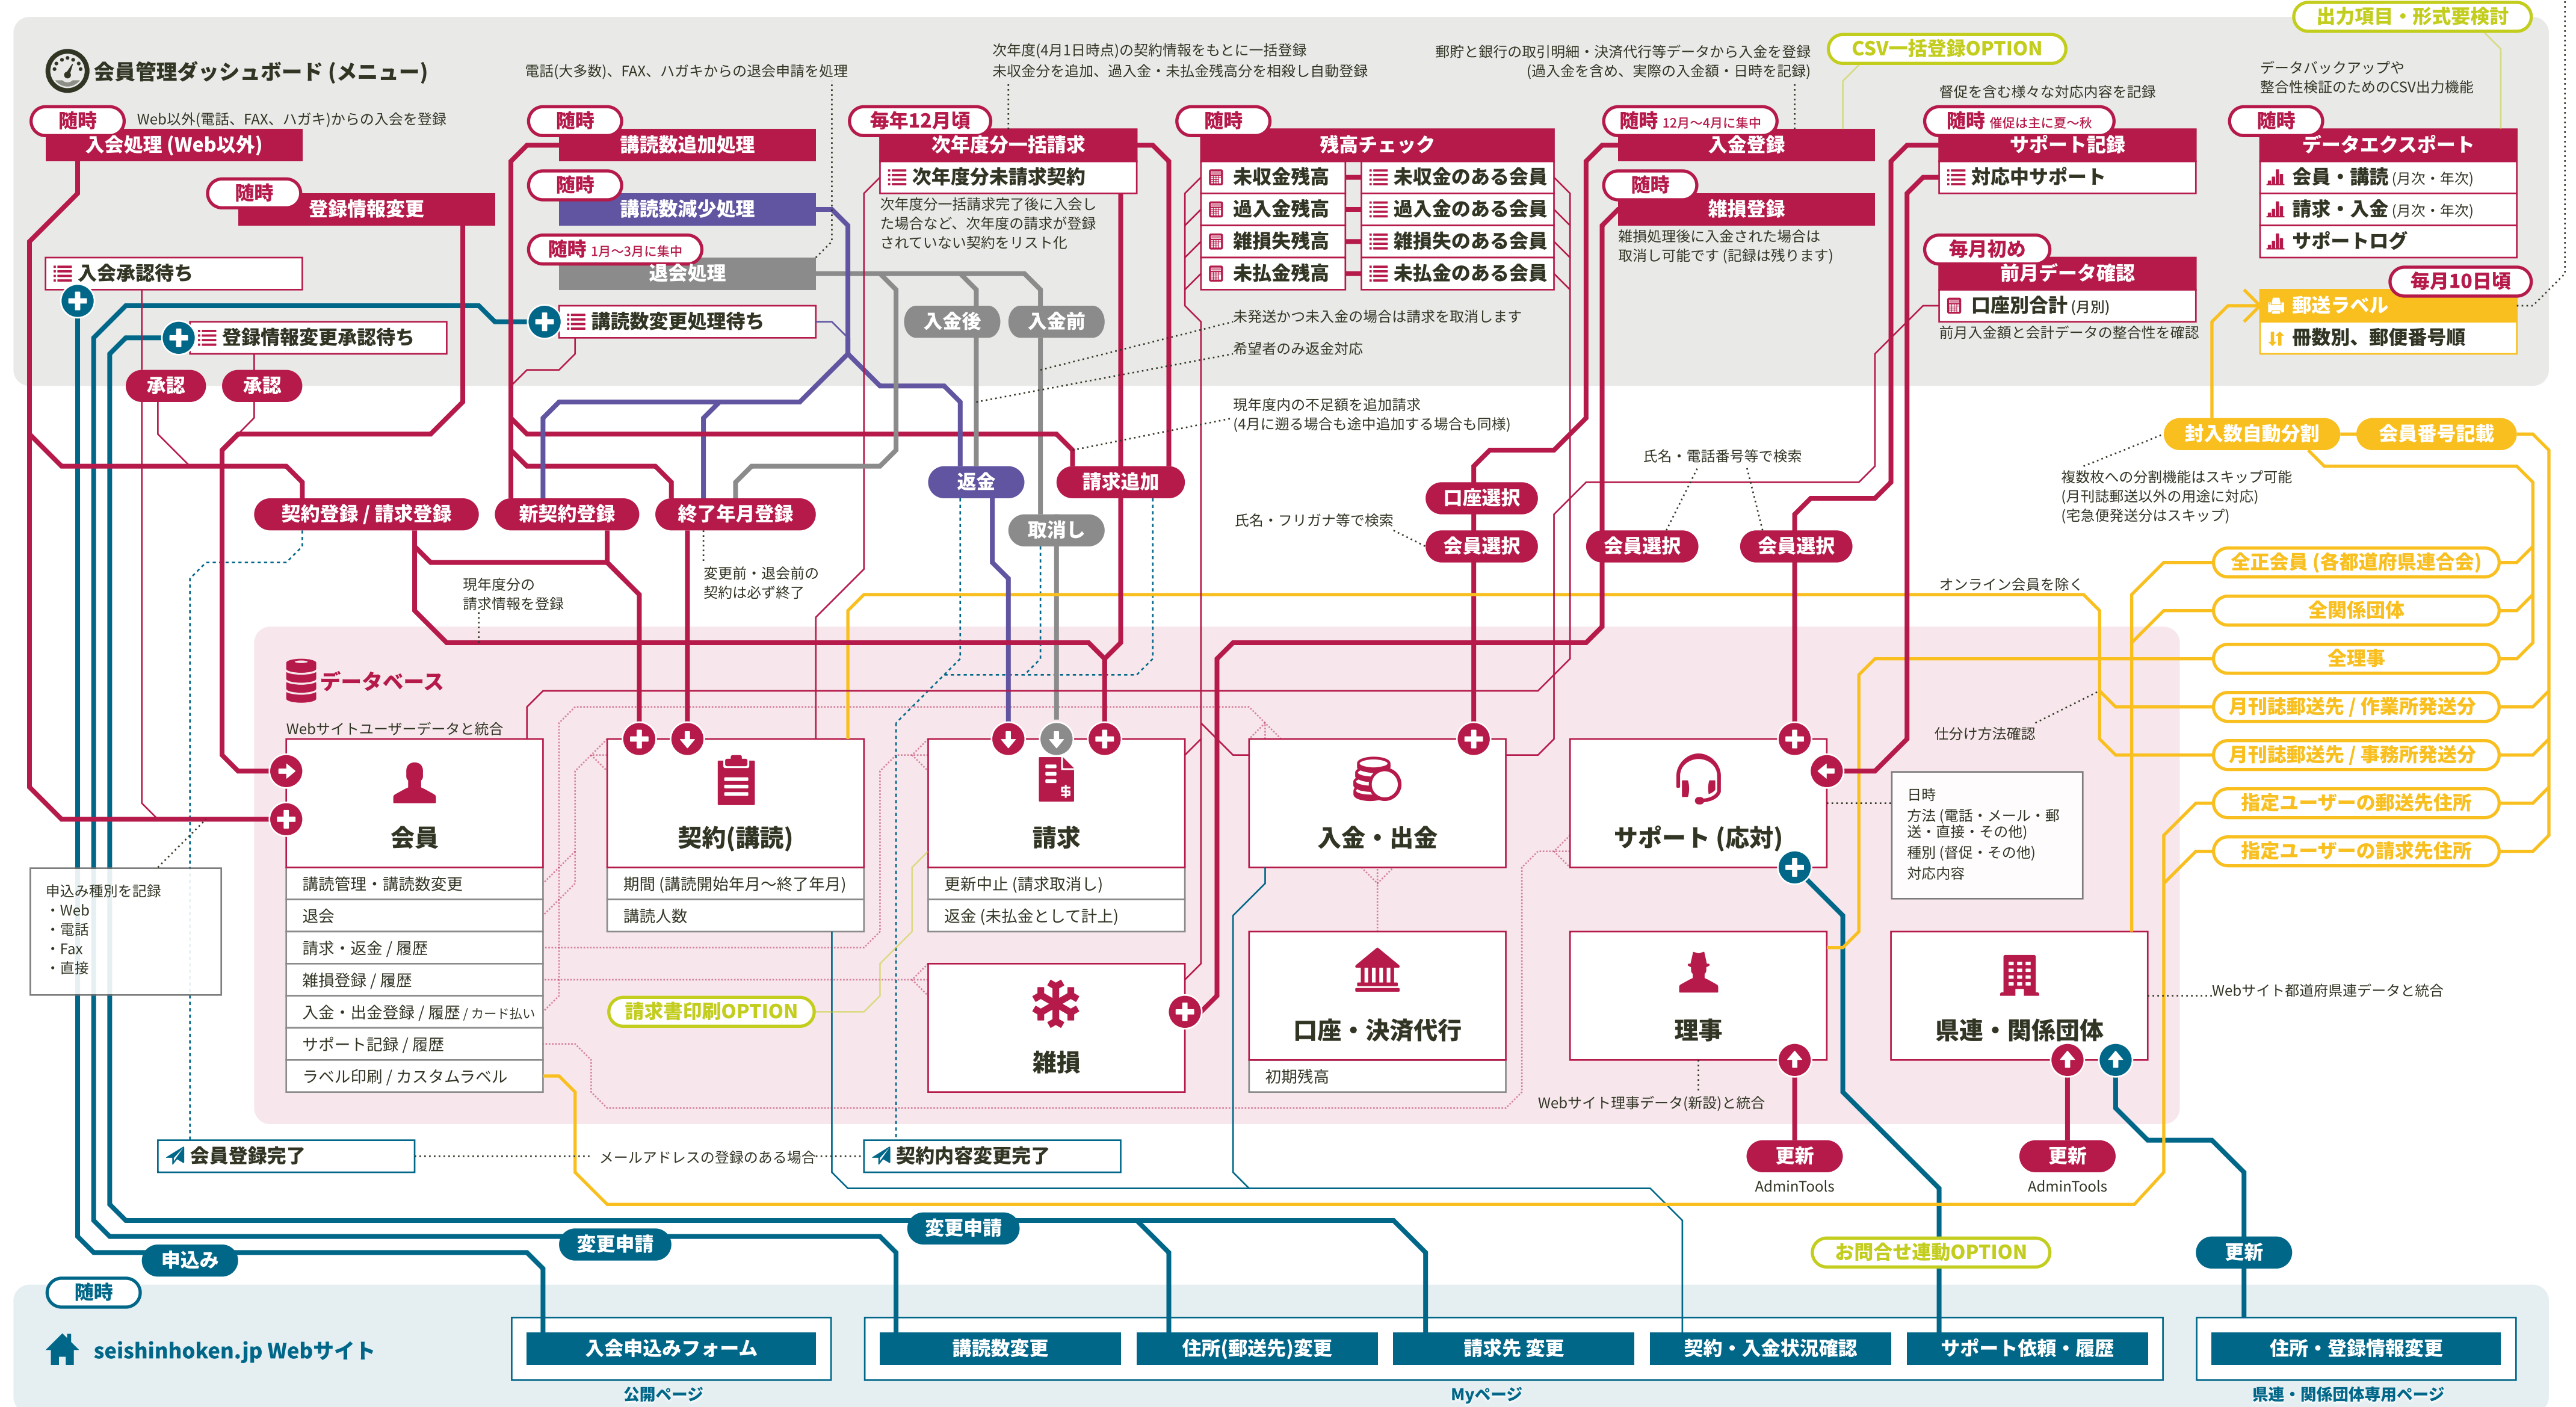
会員管理ダッシュボード (メニュー)

随時 Web以外(電話、FAX、ハガキ)からの入会を登録
入会処理 (Web以外)
随時
登録情報変更
入会承認待ち
登録情報変更承認待ち
承認
承認

電話(大多数)、FAX、ハガキからの退会申請を処理
随時
講読数追加処理
随時
講読数減少処理
随時 1月〜3月に集中
退会処理
講読数変更処理待ち

次年度(4月1日時点)の契約情報をもとに一括登録
未収金分を追加、過入金・未払金残高分を相殺し自動登録
毎年12月頃
次年度分一括請求
次年度分未請求契約
次年度分一括請求完了後に入会した場合など、次年度の請求が登録されていない契約をリスト化

随時
残高チェック
未収金残高
過入金残高
雑損失残高
未払金残高
未収金のある会員
過入金のある会員
雑損失のある会員
未払金のある会員
入金後
入金前
未発送かつ未入金の場合は請求を取消します
希望者のみ返金対応
現年度内の不足額を追加請求
(4月に遡る場合も途中追加する場合も同様)

郵貯と銀行の取引明細・決済代行等データから入金を登録
(過入金を含め、実際の入金額・日時を登録)
CSV一括登録OPTION
随時 12月〜4月に集中
入金登録
随時
雑損登録
雑損処理後に入金された場合は取消し可能です (記録は残ります)

督促を含む様々な対応内容を記録
随時 催促は主に夏〜秋
サポート記録
対応中サポート
毎月初め
前月データ確認
口座別合計 (月別)
前月入金額と会計データの整合性を確認

出力項目・形式要検討
データバックアップや整合性検証のためのCSV出力機能
随時
データエクスポート
会員・講読 (月次・年次)
請求・入金 (月次・年次)
サポートログ
毎月10日頃
郵送ラベル
冊数別、郵便番号順

返金
請求追加
契約登録 / 請求登録
新契約登録
終了年月登録
取消し
口座選択
会員選択
会員選択
会員選択
氏名・フリガナ等で検索
氏名・電話番号等で検索
現年度分の請求情報を登録
変更前・退会前の契約は必ず終了

封入数自動分割
会員番号記載
複数枚への分割機能はスキップ可能
(月刊誌郵送以外の用途に対応)
(宅急便発送分はスキップ)
オンライン会員を除く
全正会員 (各都道府県連合会)
全関係団体
全理事
月刊誌郵送先 / 作業所発送分
月刊誌郵送先 / 事務所発送分
指定ユーザーの郵送先住所
指定ユーザーの請求先住所
仕分け方法確認

データベース
Webサイトユーザーデータと統合

会員
講読管理・講読数変更
退会
請求・返金 / 履歴
雑損登録 / 履歴
入金・出金登録 / 履歴 / カード払い
サポート記録 / 履歴
ラベル印刷 / カスタムラベル

申込み種別を記録
・Web
・電話
・Fax
・直接

契約(講読)
期間 (講読開始年月〜終了年月)
講読人数

請求
更新中止 (請求取消し)
返金 (未払金として計上)

入金・出金

サポート (応対)

日時
方法 (電話・メール・郵送・直接・その他)
種別 (督促・その他)
対応内容

請求書印刷OPTION
雑損
口座・決済代行
初期残高
理事
Webサイト理事データ(新設)と統合
県連・関係団体
Webサイト都道府県連データと統合

会員登録完了
メールアドレスの登録のある場合
契約内容変更完了
更新
AdminTools
更新
AdminTools

申込み
変更申請
変更申請
お問合せ連動OPTION
更新
随時

seishinhoken.jp Webサイト
入会申込みフォーム
公開ページ
講読数変更
住所(郵送先)変更
請求先 変更
契約・入金状況確認
サポート依頼・履歴
Myページ
住所・登録情報変更
県連・関係団体専用ページ